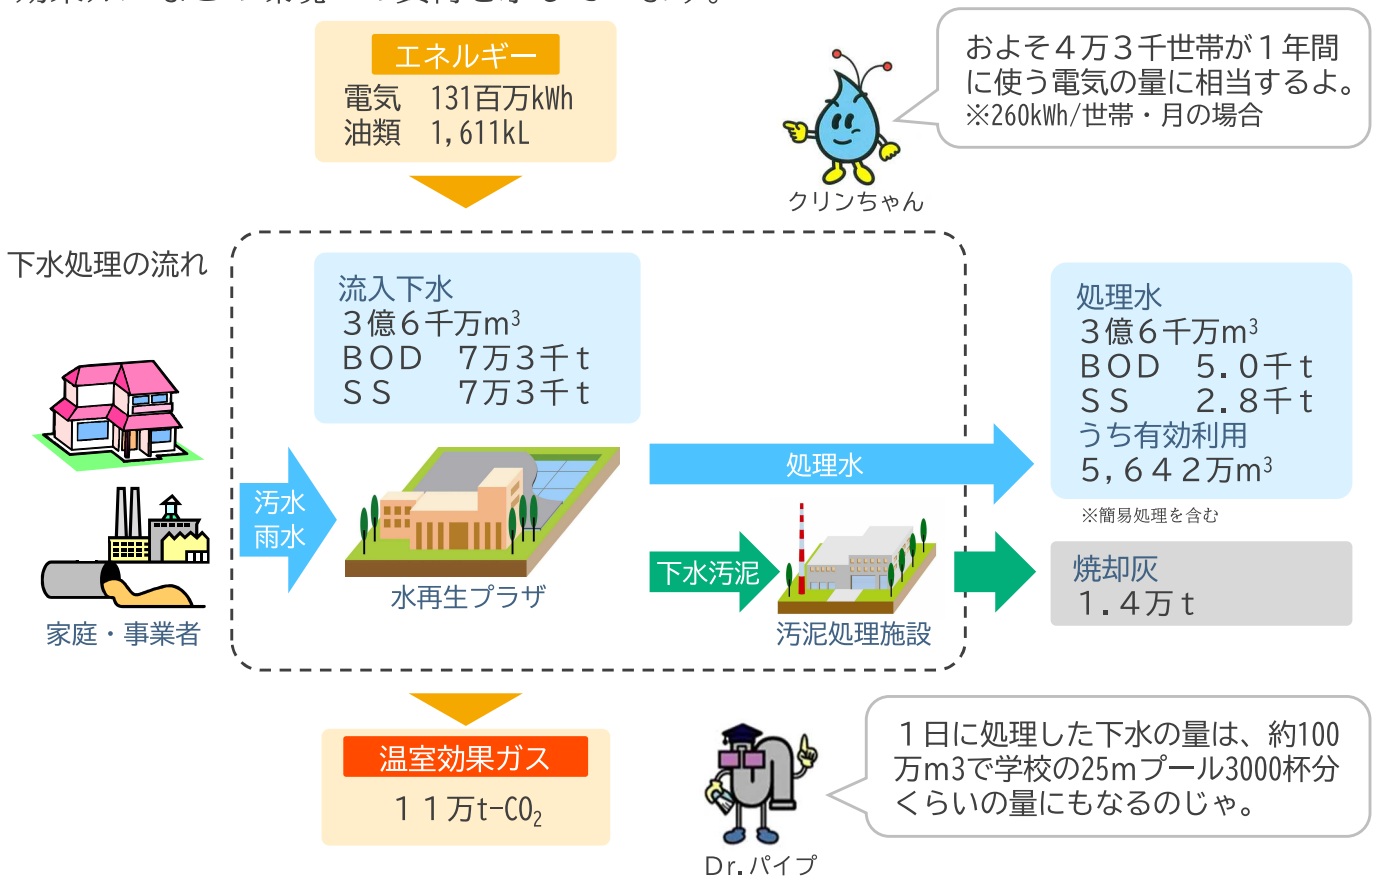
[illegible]

エネルギー
電気　131百万kWh
油類　1,611kL

およそ４万３千世帯が１年間に使う電気の量に相当するよ。
※260kWh/世帯・月の場合

クリンちゃん

下水処理の流れ

流入下水
３億６千万$m^3$
ＢＯＤ　７万３千ｔ
ＳＳ　７万３千ｔ

処理水
３億６千万$m^3$
ＢＯＤ　５.０千ｔ
ＳＳ　２.８千ｔ
うち有効利用
５,６４２万$m^3$
※簡易処理を含む

汚水
雨水

水再生プラザ

処理水

下水汚泥

汚泥処理施設

焼却灰
１.４万ｔ

家庭・事業者

温室効果ガス
１１万t-$CO_2$

１日に処理した下水の量は、約100万m3で学校の25mプール3000杯分くらいの量にもなるのじゃ。

Dr.パイプ